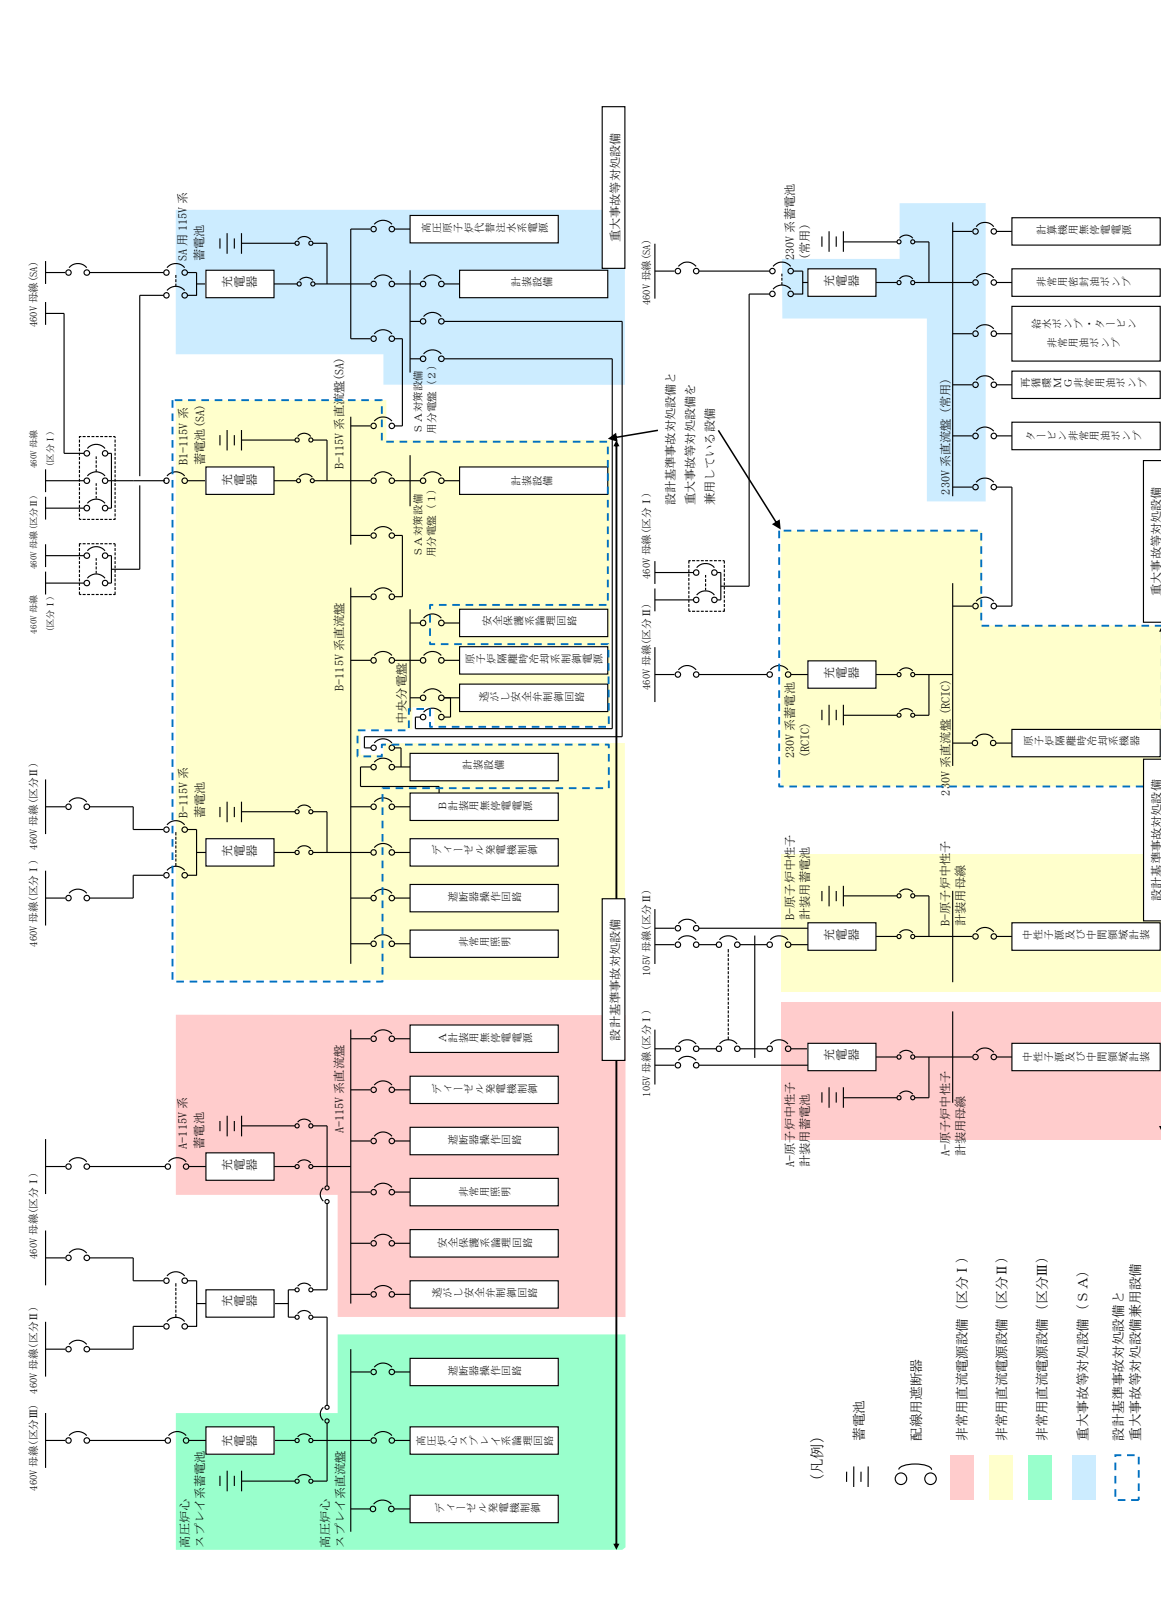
460V 母線(SA)
SA 用 115V 系蓄電池
充電器
高圧原子炉代替注水系電源
計装設備
重大事故等対処設備
SA 対策設備用分電盤(2)
460V 母線(区分Ⅰ)
460V 母線(区分Ⅱ)
460V 母線(区分Ⅰ)
B1-115V 系蓄電池(SA)
充電器
B-115V 系直流盤(SA)
計装設備
SA 対策設備用分電盤(1)
安全保護系論理回路
原子炉隔離時冷却系制御電源
逃がし安全弁制御回路
中央分電盤
B-115V 系直流盤
計装設備
B 計装用無停電電源
ディーゼル発電機制御
遮断器操作回路
非常用照明
460V 母線(区分Ⅱ)
460V 母線(区分Ⅰ)
B-115V 系蓄電池
充電器
設計基準事故対処設備
A-115V 系蓄電池
充電器
A-115V 系直流盤
A 計装用無停電電源
ディーゼル発電機制御
遮断器操作回路
非常用照明
安全保護系論理回路
逃がし安全弁制御回路
460V 母線(区分Ⅰ)
充電器
460V 母線(区分Ⅱ)
460V 母線(区分Ⅲ)
充電器
高圧炉心スプレイ系蓄電池
高圧炉心スプレイ系直流盤
遮断器操作回路
高圧炉心スプレイ系論理回路
ディーゼル発電機制御
設計基準事故対処設備と重大事故等対処設備を兼用している設備
460V 母線(SA)
230V 系蓄電池(常用)
充電器
230V 系直流盤(常用)
計算機用無停電電源
非常用密封油ポンプ
給水ポンプ・タービン非常用油ポンプ
再循環 MG 非常用油ポンプ
タービン非常用油ポンプ
重大事故等対処設備
460V 母線(区分Ⅰ)
460V 母線(区分Ⅱ)
230V 系蓄電池(RCIC)
充電器
230V 系直流盤(RCIC)
原子炉隔離時冷却系機器
設計基準事故対処設備
105V 母線(区分Ⅱ)
105V 母線(区分Ⅰ)
B-原子炉中性子計装用蓄電池
充電器
B-原子炉中性子計装用母線
中性子源及び中間領域計装
充電器
A-原子炉中性子計装用蓄電池
A-原子炉中性子計装用母線
中性子源及び中間領域計装
(凡例)
蓄電池
配線用遮断器
非常用直流電源設備(区分Ⅰ)
非常用直流電源設備(区分Ⅱ)
非常用直流電源設備(区分Ⅲ)
重大事故等対処設備(SA)
設計基準事故対処設備と重大事故等対処設備兼用設備